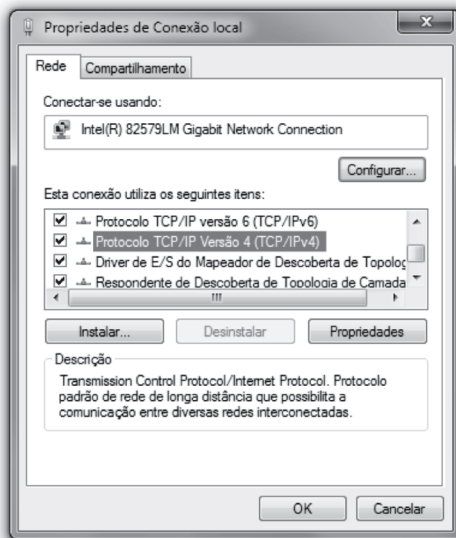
Propriedades de Conexão local

Rede | Compartilhamento

Conectar-se usando:

Intel(R) 82579LM Gigabit Network Connection

Configurar...

Esta conexão utiliza os seguintes itens:

Protocolo TCP/IP versão 6 (TCP/IPv6)
Protocolo TCP/IP Versão 4 (TCP/IPv4)
Driver de E/S do Mapeador de Descoberta de Topolog
Respondente de Descoberta de Topologia de Camada

Instalar... | Desinstalar | Propriedades

Descrição

Transmission Control Protocol/Internet Protocol. Protocolo padrão de rede de longa distância que possibilita a comunicação entre diversas redes interconectadas.

OK | Cancelar